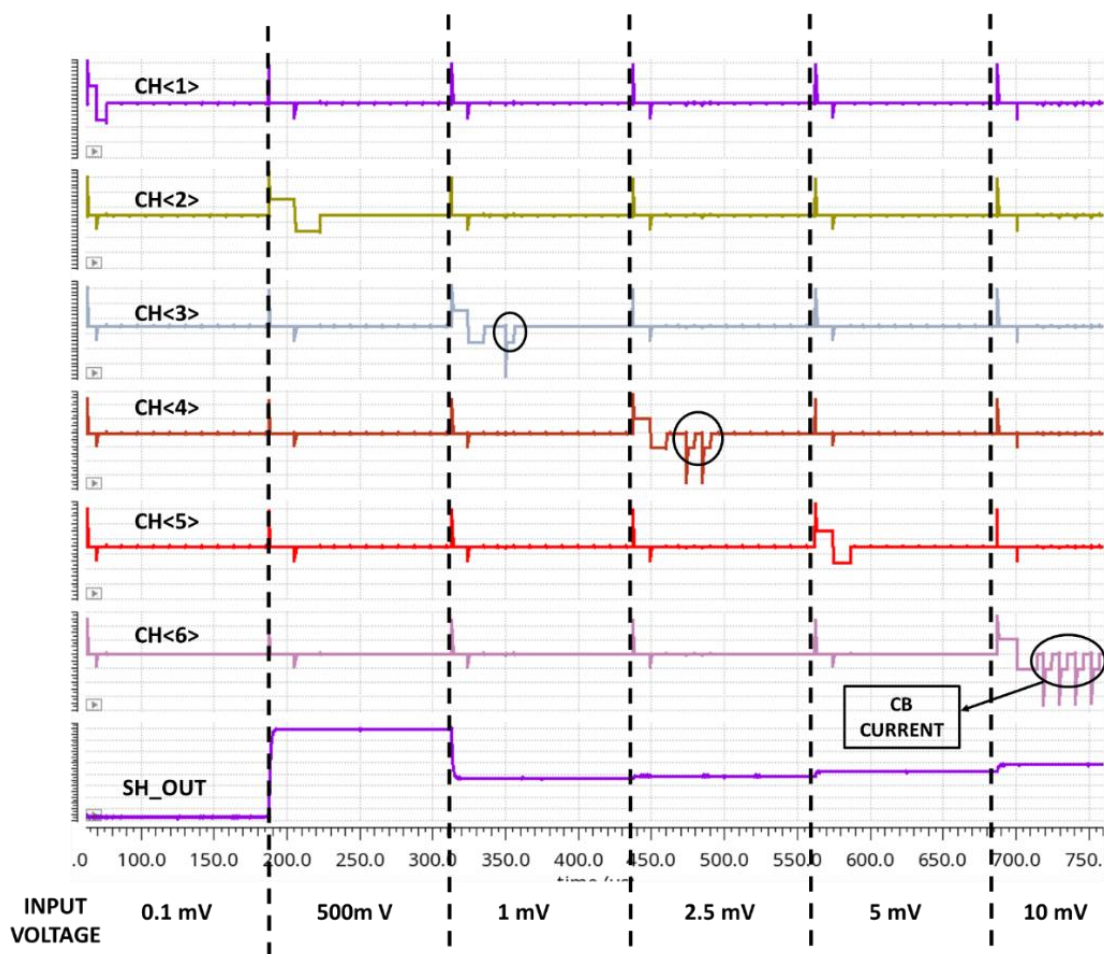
CH<1>

CH<2>

CH<3>

CH<4>

CH<5>

CH<6>

CB CURRENT

SH_OUT

.0 100.0 150.0 200.0 250.0 300.0 350.0 400.0 450.0 500.0 550.0 600.0 650.0 700.0 750.

time (u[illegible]

INPUT VOLTAGE 0.1 mV 500m V 1 mV 2.5 mV 5 mV 10 mV